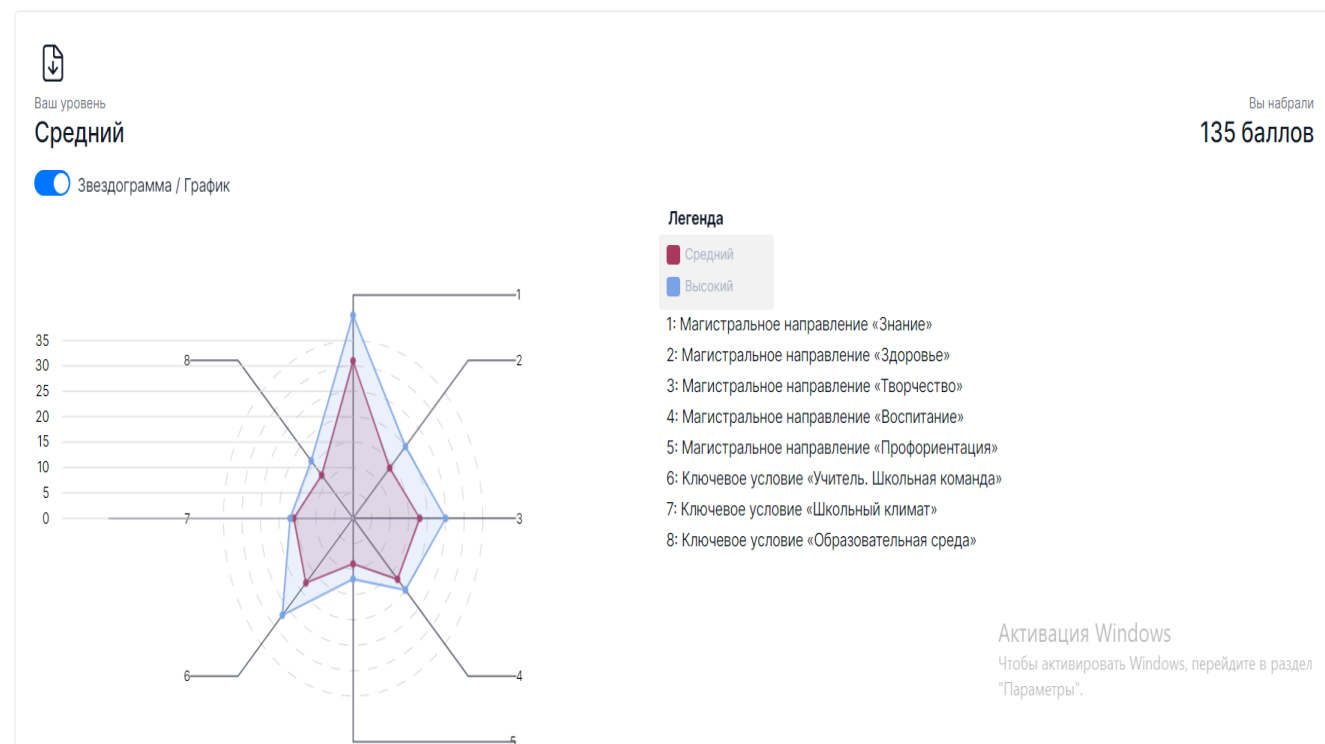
Ваш уровень
Средний

Вы набрали
135 баллов

Звездограмма / График

35
30
25
20
15
10
5
0

1
2
3
4
5
6
7
8

Легенда
Средний
Высокий

1: Магистральное направление «Знание»
2: Магистральное направление «Здоровье»
3: Магистральное направление «Творчество»
4: Магистральное направление «Воспитание»
5: Магистральное направление «Профориентация»
6: Ключевое условие «Учитель. Школьная команда»
7: Ключевое условие «Школьный климат»
8: Ключевое условие «Образовательная среда»

Активация Windows
Чтобы активировать Windows, перейдите в раздел "Параметры".